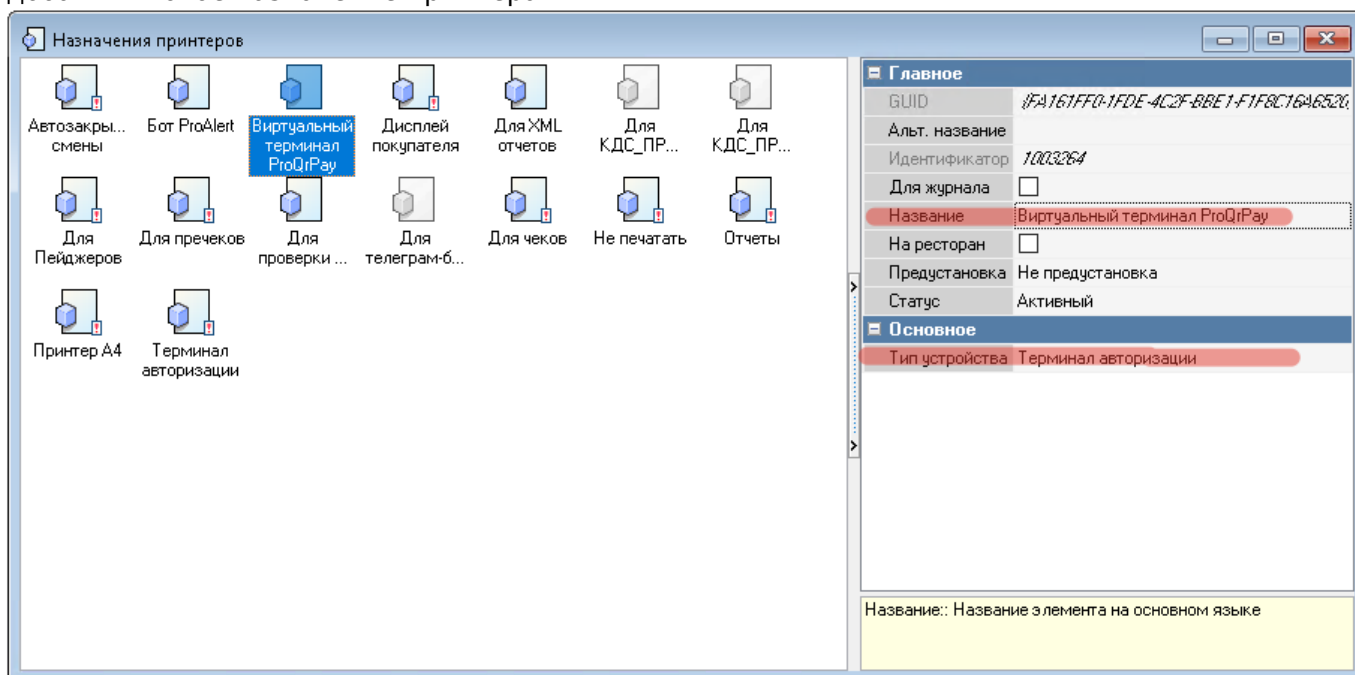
Назначения принтеров

Автозакры... смены
Бот ProAlert
Виртуальный терминал ProQrPay
Дисплей покупателя
Для XML отчетов
Для КДС_ПР...
Для КДС_ПР...
Для Пейджеров
Для пречеков
Для проверки ...
Для телеграм-б...
Для чеков
Не печатать
Отчеты
Принтер А4
Терминал авторизации

| | |
|---|---|
| **Главное** | |
| GUID | {FA161FF0-1FDE-4C2F-BBE1-F1F8C16A6520} |
| Альт. название | |
| Идентификатор | 1003264 |
| Для журнала | ☐ |
| Название | Виртуальный терминал ProQrPay |
| На ресторан | ☐ |
| Предустановка | Не предустановка |
| Статус | Активный |
| **Основное** | |
| Тип устройства | Терминал авторизации |

Название:: Название элемента на основном языке